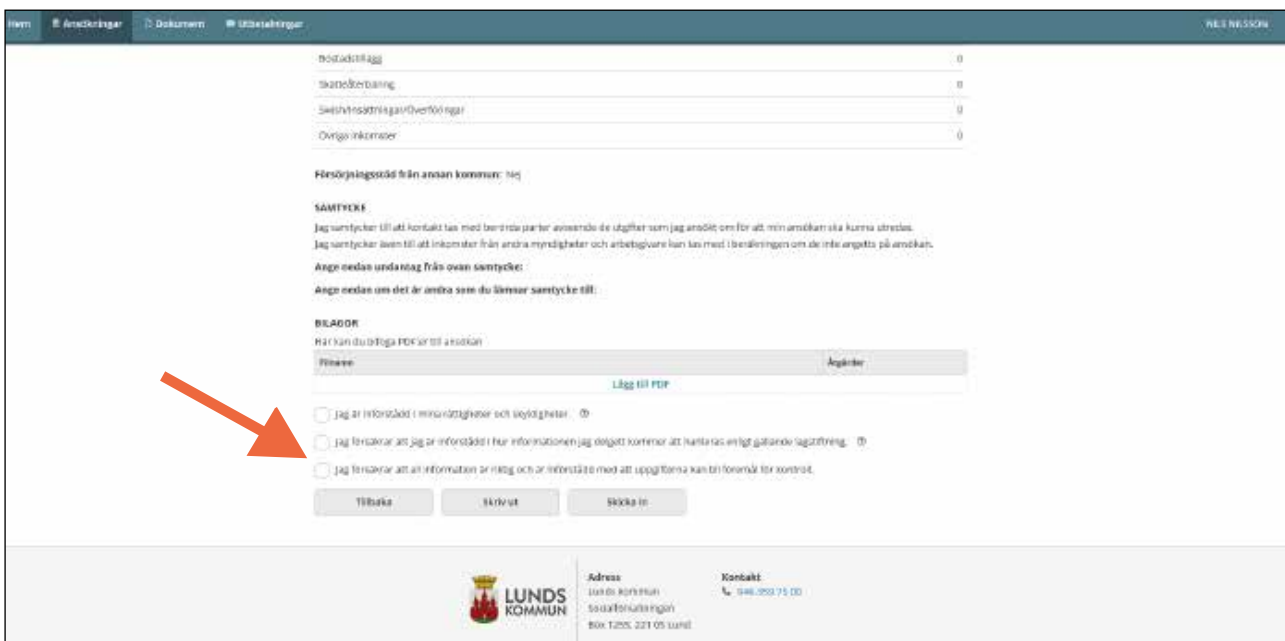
Hem  Ansökningar  Dokument  Utbetalningar  NILS NILSSON

| | |
|---|---|
| Bostadstillägg | 0 |
| Skatteåterbäring | 0 |
| Swish/Insättningar/Överföringar | 0 |
| Övriga inkomster | 0 |

Försörjningsstöd från annan kommun: Nej

SAMTYCKE
Jag samtycker till att kontakt tas med berörda parter avseende de utgifter som jag ansökt om för att min ansökan ska kunna utredas.
Jag samtycker även till att inkomster från andra myndigheter och arbetsgivare kan tas med i beräkningen om de inte angetts på ansökan.

Ange nedan undantag från ovan samtycke:

Ange nedan om det är andra som du lämnar samtycke till:

BILAGOR
Här kan du bifoga PDF:er till ansökan

| Filnamn | Åtgärder |
|---|---|
| Lägg till PDF | |

Jag är införstådd i mina rättigheter och skyldigheter.

Jag försäkrar att jag är införstådd i hur informationen jag delgett kommer att hanteras enligt gällande lagstiftning.

Jag försäkrar att all information är riktig och är införstådd med att uppgifterna kan bli föremål för kontroll.

Tillbaka  Skriv ut  Skicka in

LUNDS KOMMUN

Adress
Lunds kommun
Socialförvaltningen
Box 1255, 221 05 Lund

Kontakt
046-359 75 00